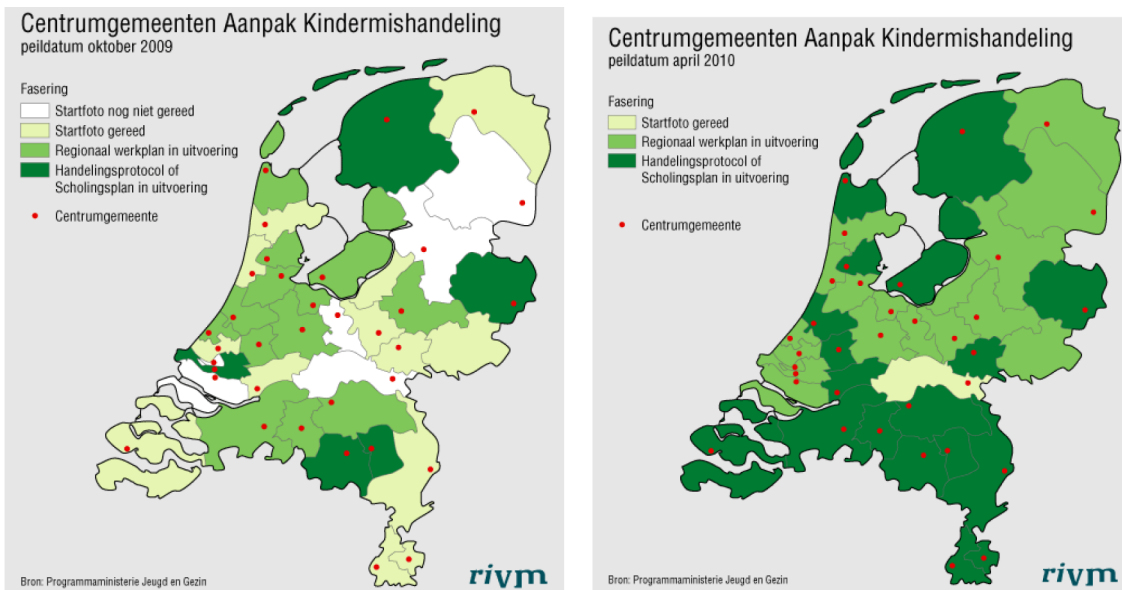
Centrumgemeenten Aanpak Kindermishandeling
peildatum oktober 2009

Fasering
Startfoto nog niet gereed
Startfoto gereed
Regionaal werkplan in uitvoering
Handelingsprotocol of Scholingsplan in uitvoering

Centrumgemeente

Bron: Programmaministerie Jeugd en Gezin

rivm

Centrumgemeenten Aanpak Kindermishandeling
peildatum april 2010

Fasering
Startfoto gereed
Regionaal werkplan in uitvoering
Handelingsprotocol of Scholingsplan in uitvoering

Centrumgemeente

Bron: Programmaministerie Jeugd en Gezin

rivm